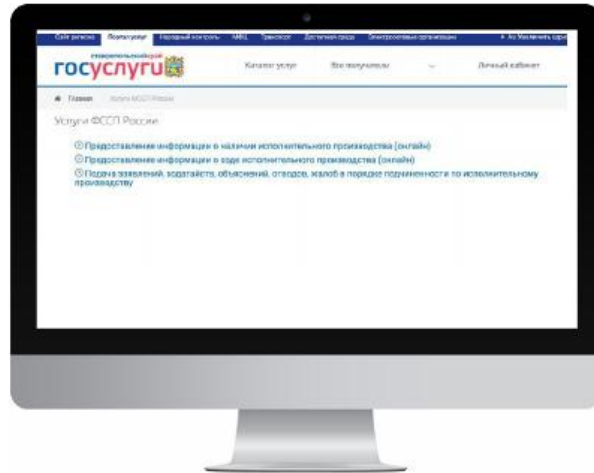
Сайт региона Госуслуги Народный контроль МФЦ Транспорт Доступная среда Электронные организации

ставропольский край
госуслуги

Каталог услуг Все получатели Личный кабинет

Главная Услуги ФССП России

Услуги ФССП России

Предоставление информации о наличии исполнительного производства (онлайн)
Предоставление информации о ходе исполнительного производства (онлайн)
Подача заявлений, ходатайств, объяснений, отводов, жалоб в порядке подчиненности по исполнительному производству